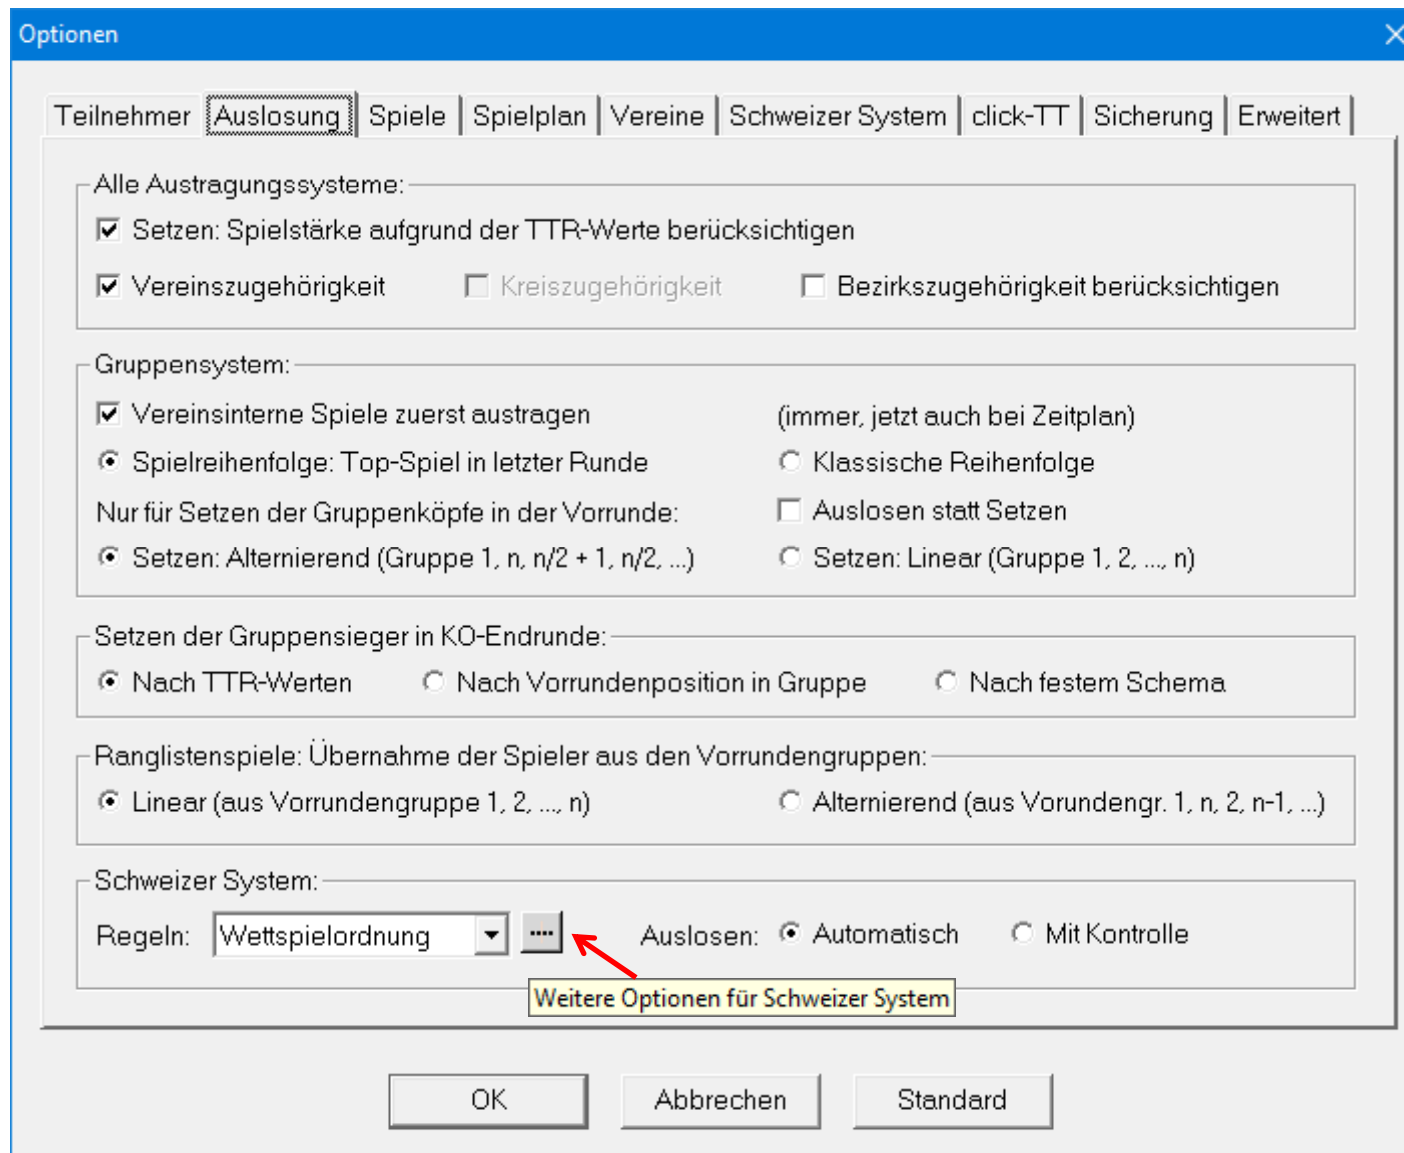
Optionen

Teilnehmer | Auslosung | Spiele | Spielplan | Vereine | Schweizer System | click-TT | Sicherung | Erweitert

Alle Austragungssysteme:
Setzen: Spielstärke aufgrund der TTR-Werte berücksichtigen
Vereinszugehörigkeit
Kreiszugehörigkeit
Bezirkszugehörigkeit berücksichtigen

Gruppensystem:
Vereinsinterne Spiele zuerst austragen
(immer, jetzt auch bei Zeitplan)
Spielreihenfolge: Top-Spiel in letzter Runde
Klassische Reihenfolge
Nur für Setzen der Gruppenköpfe in der Vorrunde:
Auslosen statt Setzen
Setzen: Alternierend (Gruppe 1, n, n/2 + 1, n/2, ...)
Setzen: Linear (Gruppe 1, 2, ..., n)

Setzen der Gruppensieger in KO-Endrunde:
Nach TTR-Werten
Nach Vorrundenposition in Gruppe
Nach festem Schema

Ranglistenspiele: Übernahme der Spieler aus den Vorrundengruppen:
Linear (aus Vorrundengruppe 1, 2, ..., n)
Alternierend (aus Vorundengr. 1, n, 2, n-1, ...)

Schweizer System:
Regeln: Wettspielordnung
...
Auslosen: Automatisch
Mit Kontrolle
Weitere Optionen für Schweizer System

OK
Abbrechen
Standard